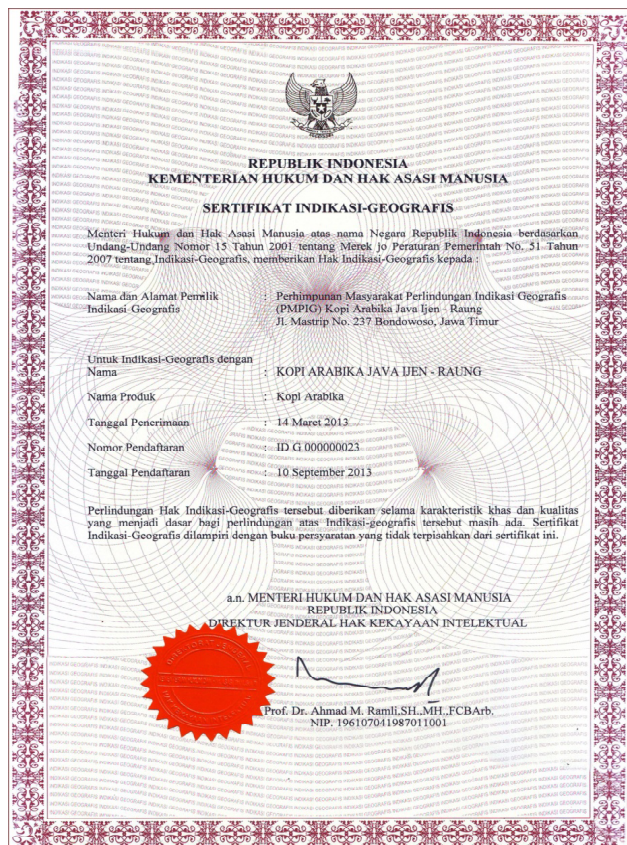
REPUBLIK INDONESIA
KEMENTERIAN HUKUM DAN HAK ASASI MANUSIA

SERTIFIKAT INDIKASI-GEOGRAFIS

Menteri Hukum dan Hak Asasi Manusia atas nama Negara Republik Indonesia berdasarkan Undang-Undang Nomor 15 Tahun 2001 tentang Merek jo Peraturan Pemerintah No. 51 Tahun 2007 tentang Indikasi-Geografis, memberikan Hak Indikasi-Geografis kepada :

Nama dan Alamat Pemilik Indikasi Geografis : Perhimpunan Masyarakat Perlindungan Indikasi Geografis (PMPIG) Kopi Arabika Java Ijen - Raung Jl. Mastrip No. 237 Bondowoso, Jawa Timur

Untuk Indikasi-Geografis dengan Nama : KOPI ARABIKA JAVA IJEN - RAUNG

Nama Produk : Kopi Arabika

Tanggal Penerimaan : 14 Maret 2013

Nomor Pendaftaran : ID G 000000023

Tanggal Pendaftaran : 10 September 2013

Perlindungan Hak Indikasi-Geografis tersebut diberikan selama karakteristik khas dan kualitas yang menjadi dasar bagi perlindungan atas Indikasi-geografis tersebut masih ada. Sertifikat Indikasi-Geografis dilampiri dengan buku persyaratan yang tidak terpisahkan dari sertifikat ini.

a.n. MENTERI HUKUM DAN HAK ASASI MANUSIA
REPUBLIK INDONESIA
DIREKTUR JENDERAL HAK KEKAYAAN INTELEKTUAL

Prof. Dr. Ahmad M. Ramli,SH.,MH.,FCBArb.
NIP. 196107041987011001